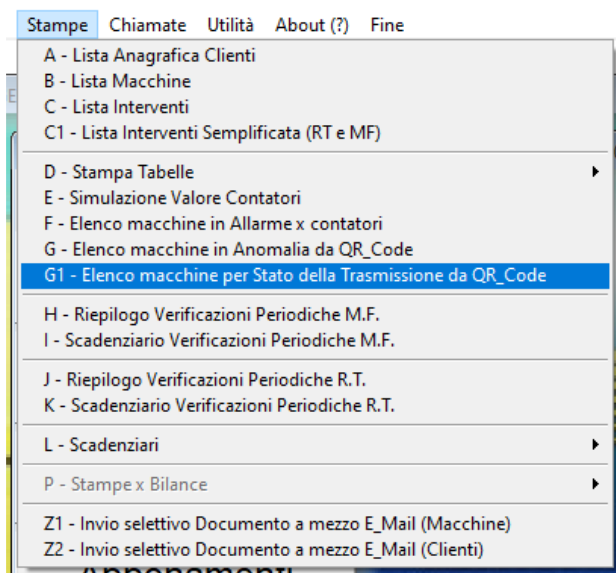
Stampe Chiamate Utilità About (?) Fine

A - Lista Anagrafica Clienti
B - Lista Macchine
C - Lista Interventi
C1 - Lista Interventi Semplificata (RT e MF)

D - Stampa Tabelle
E - Simulazione Valore Contatori
F - Elenco macchine in Allarme x contatori
G - Elenco macchine in Anomalia da QR_Code
G1 - Elenco macchine per Stato della Trasmissione da QR_Code

H - Riepilogo Verificazioni Periodiche M.F.
I - Scadenziario Verificazioni Periodiche M.F.

J - Riepilogo Verificazioni Periodiche R.T.
K - Scadenziario Verificazioni Periodiche R.T.

L - Scadenziari

P - Stampe x Bilance

Z1 - Invio selettivo Documento a mezzo E_Mail (Macchine)
Z2 - Invio selettivo Documento a mezzo E_Mail (Clienti)